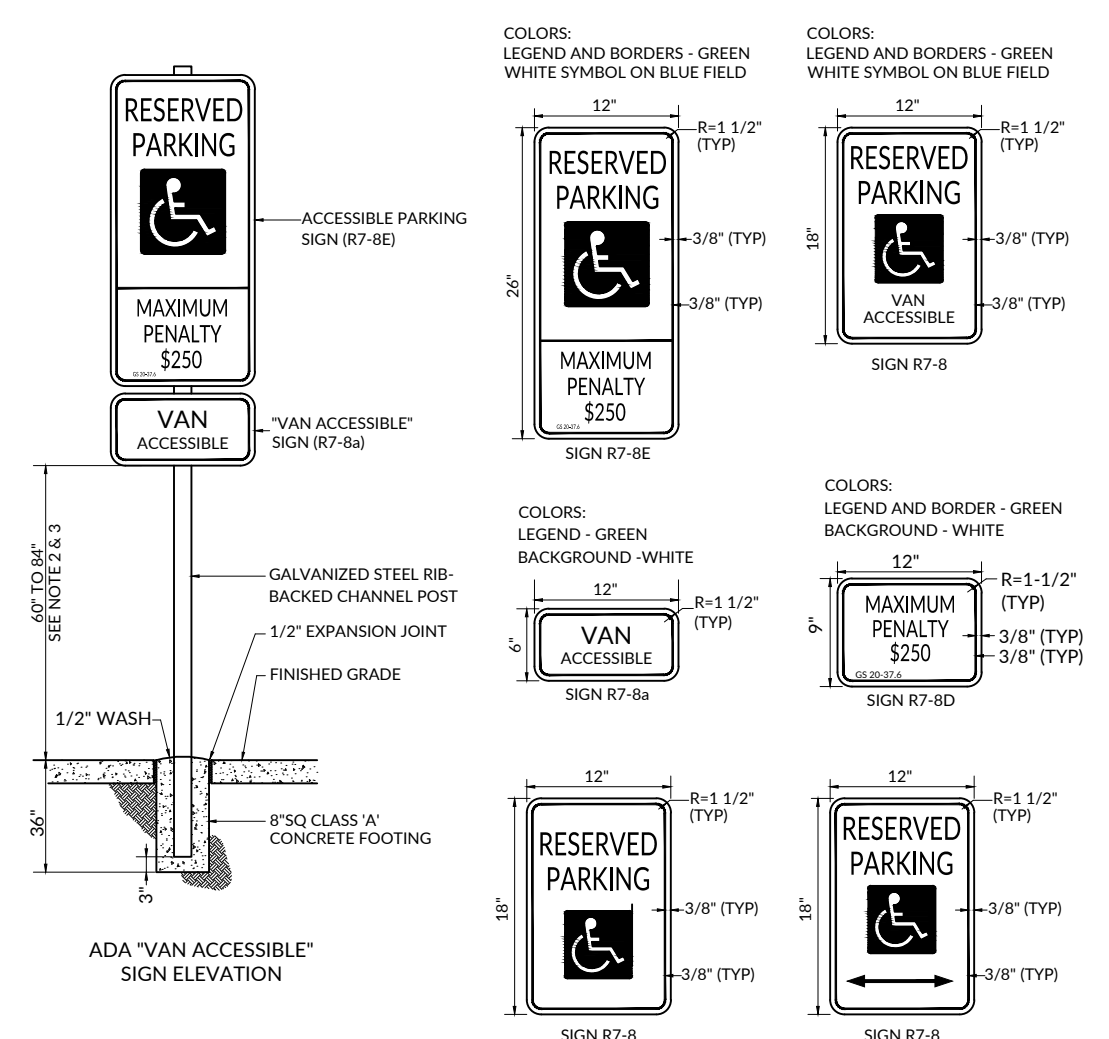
RESERVED PARKING

MAXIMUM PENALTY $250

GS 20-37.6

VAN ACCESSIBLE

ACCESSIBLE PARKING SIGN (R7-8E)

"VAN ACCESSIBLE" SIGN (R7-8a)

60" TO 84" SEE NOTE 2 & 3

GALVANIZED STEEL RIB-BACKED CHANNEL POST

1/2" EXPANSION JOINT

FINISHED GRADE

1/2" WASH

36"

3"

8"SQ CLASS 'A' CONCRETE FOOTING

ADA "VAN ACCESSIBLE" SIGN ELEVATION

COLORS:
LEGEND AND BORDERS - GREEN
WHITE SYMBOL ON BLUE FIELD

12"

R=1 1/2" (TYP)

26"

RESERVED PARKING

3/8" (TYP)

3/8" (TYP)

MAXIMUM PENALTY $250

GS 20-37.6

SIGN R7-8E

COLORS:
LEGEND AND BORDERS - GREEN
WHITE SYMBOL ON BLUE FIELD

12"

R=1 1/2" (TYP)

18"

RESERVED PARKING

3/8" (TYP)

VAN ACCESSIBLE

3/8" (TYP)

SIGN R7-8

COLORS:
LEGEND - GREEN
BACKGROUND -WHITE

12"

R=1 1/2" (TYP)

6"

VAN ACCESSIBLE

SIGN R7-8a

COLORS:
LEGEND AND BORDER - GREEN
BACKGROUND - WHITE

12"

R=1-1/2" (TYP)

9"

MAXIMUM PENALTY $250

GS 20-37.6

3/8" (TYP)

3/8" (TYP)

SIGN R7-8D

12"

R=1 1/2" (TYP)

18"

RESERVED PARKING

3/8" (TYP)

3/8" (TYP)

SIGN R7-8

12"

R=1 1/2" (TYP)

18"

RESERVED PARKING

3/8" (TYP)

3/8" (TYP)

SIGN R7-8